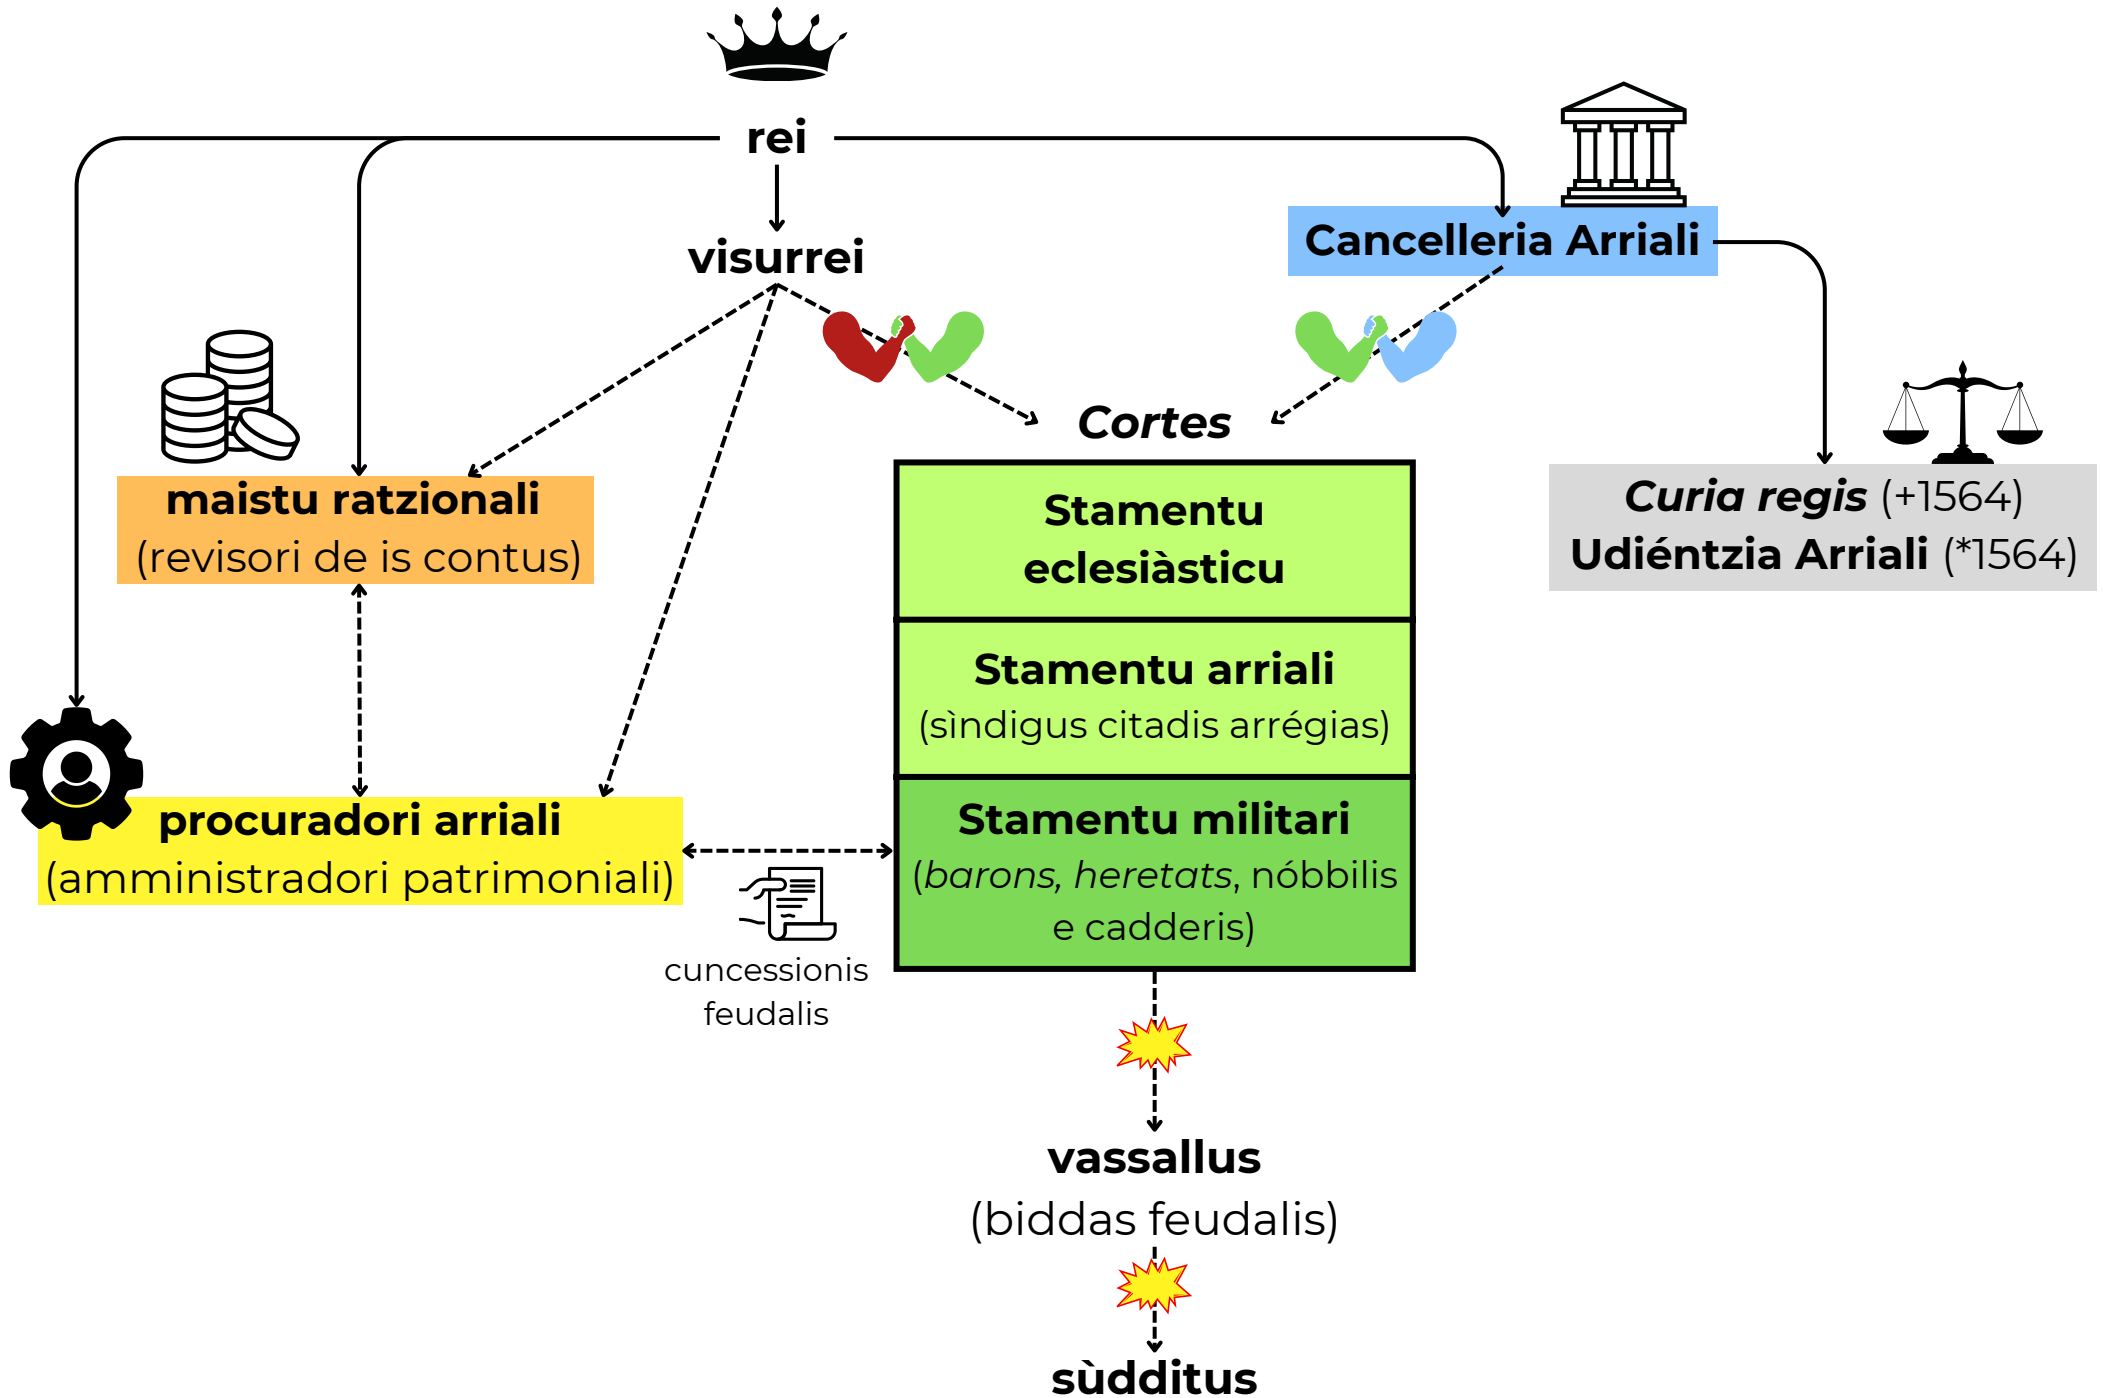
rei

visurrei

Cancelleria Arriali

Cortes

maistu ratzionali
(revisori de is contus)

Curia regis (+1564)
Udiéntzia Arriali (*1564)

Stamentu eclesiàsticu

Stamentu arriali
(sìndigus citadis arrégias)

Stamentu militari
(*barons*, *heretats*, nóbbilis e cadderis)

procuradori arriali
(amministradori patrimoniali)

cuncessionis feudalis

vassallus
(biddas feudalis)

sùdditus